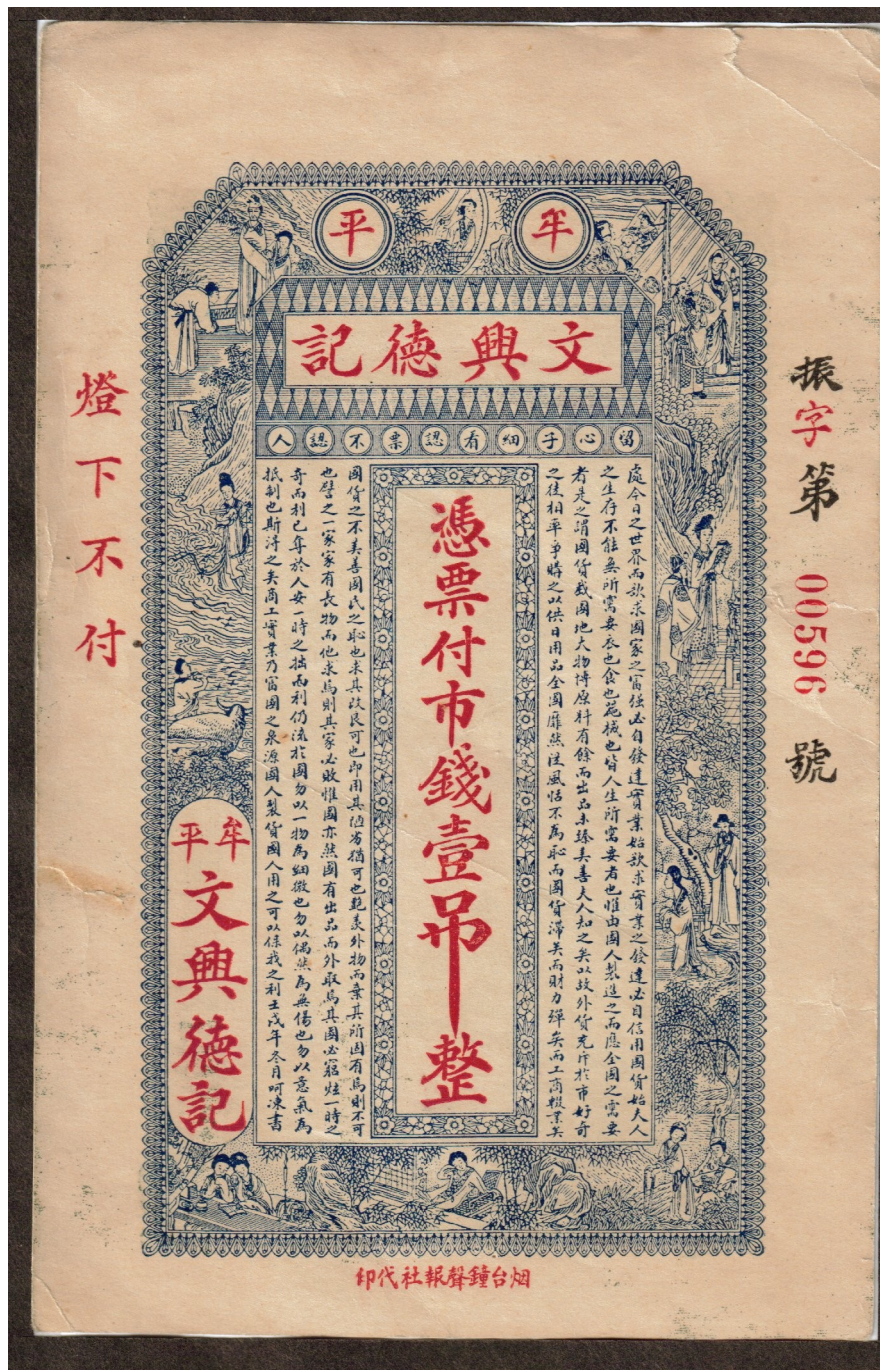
平 年

文興德記

留心子細看認票不認人

燈下不付

振字第 00596 號

憑票付市錢壹吊整

處今日之世界而欲求國家之富強必自發達實業始欲求實業之發達必自信用國貨始夫人之生存不能無所需要衣也食也苑梳也皆人生所需要者也惟由國人製造之而應全國之需要者是之謂國貨我國地大物博原料有餘而出品未臻美善夫人知之矣以致外貨充斥於市好奇之徒相率爭購之以供日用品全國靡然成風恬不爲恥而國貨滯矣而財力殫矣而工商艱窘矣國貨之不美善國民之恥也求其改良可也即用其次劣者猶可也乾麦外物而棄其所固有焉則不可也譬之一家家有長物而他求焉則其家必敗推國亦然國有出品而外取焉其國必弱矣一時之奇而利己身於人安一時之樂而利仍流於國勿以一物爲細微也勿以偶然爲無傷也以意氣爲抵制也斯得之矣而工實業乃富國之泉源國人製貨國人用之可以保我之利權矣戊午冬月可澳書

年平 文興德記

煙台鍾聲報社代印